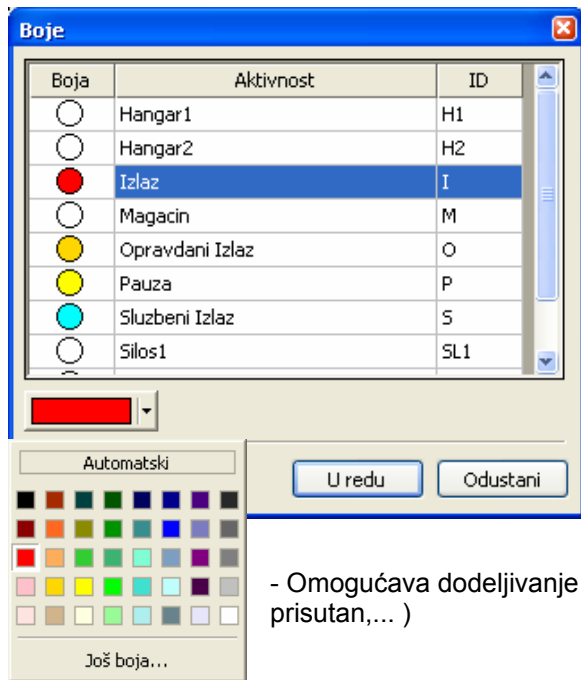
Boje

| Boja | Aktivnost | ID |
|---|---|---|
| | Hangar1 | H1 |
| | Hangar2 | H2 |
| | Izlaz | I |
| | Magacin | M |
| | Opravdani Izlaz | O |
| | Pauza | P |
| | Sluzbeni Izlaz | S |
| | Silos1 | SL1 |

Automatski

Još boja...

U redu

Odustani

- Omogućava dodeljivanje
prisutan,... )